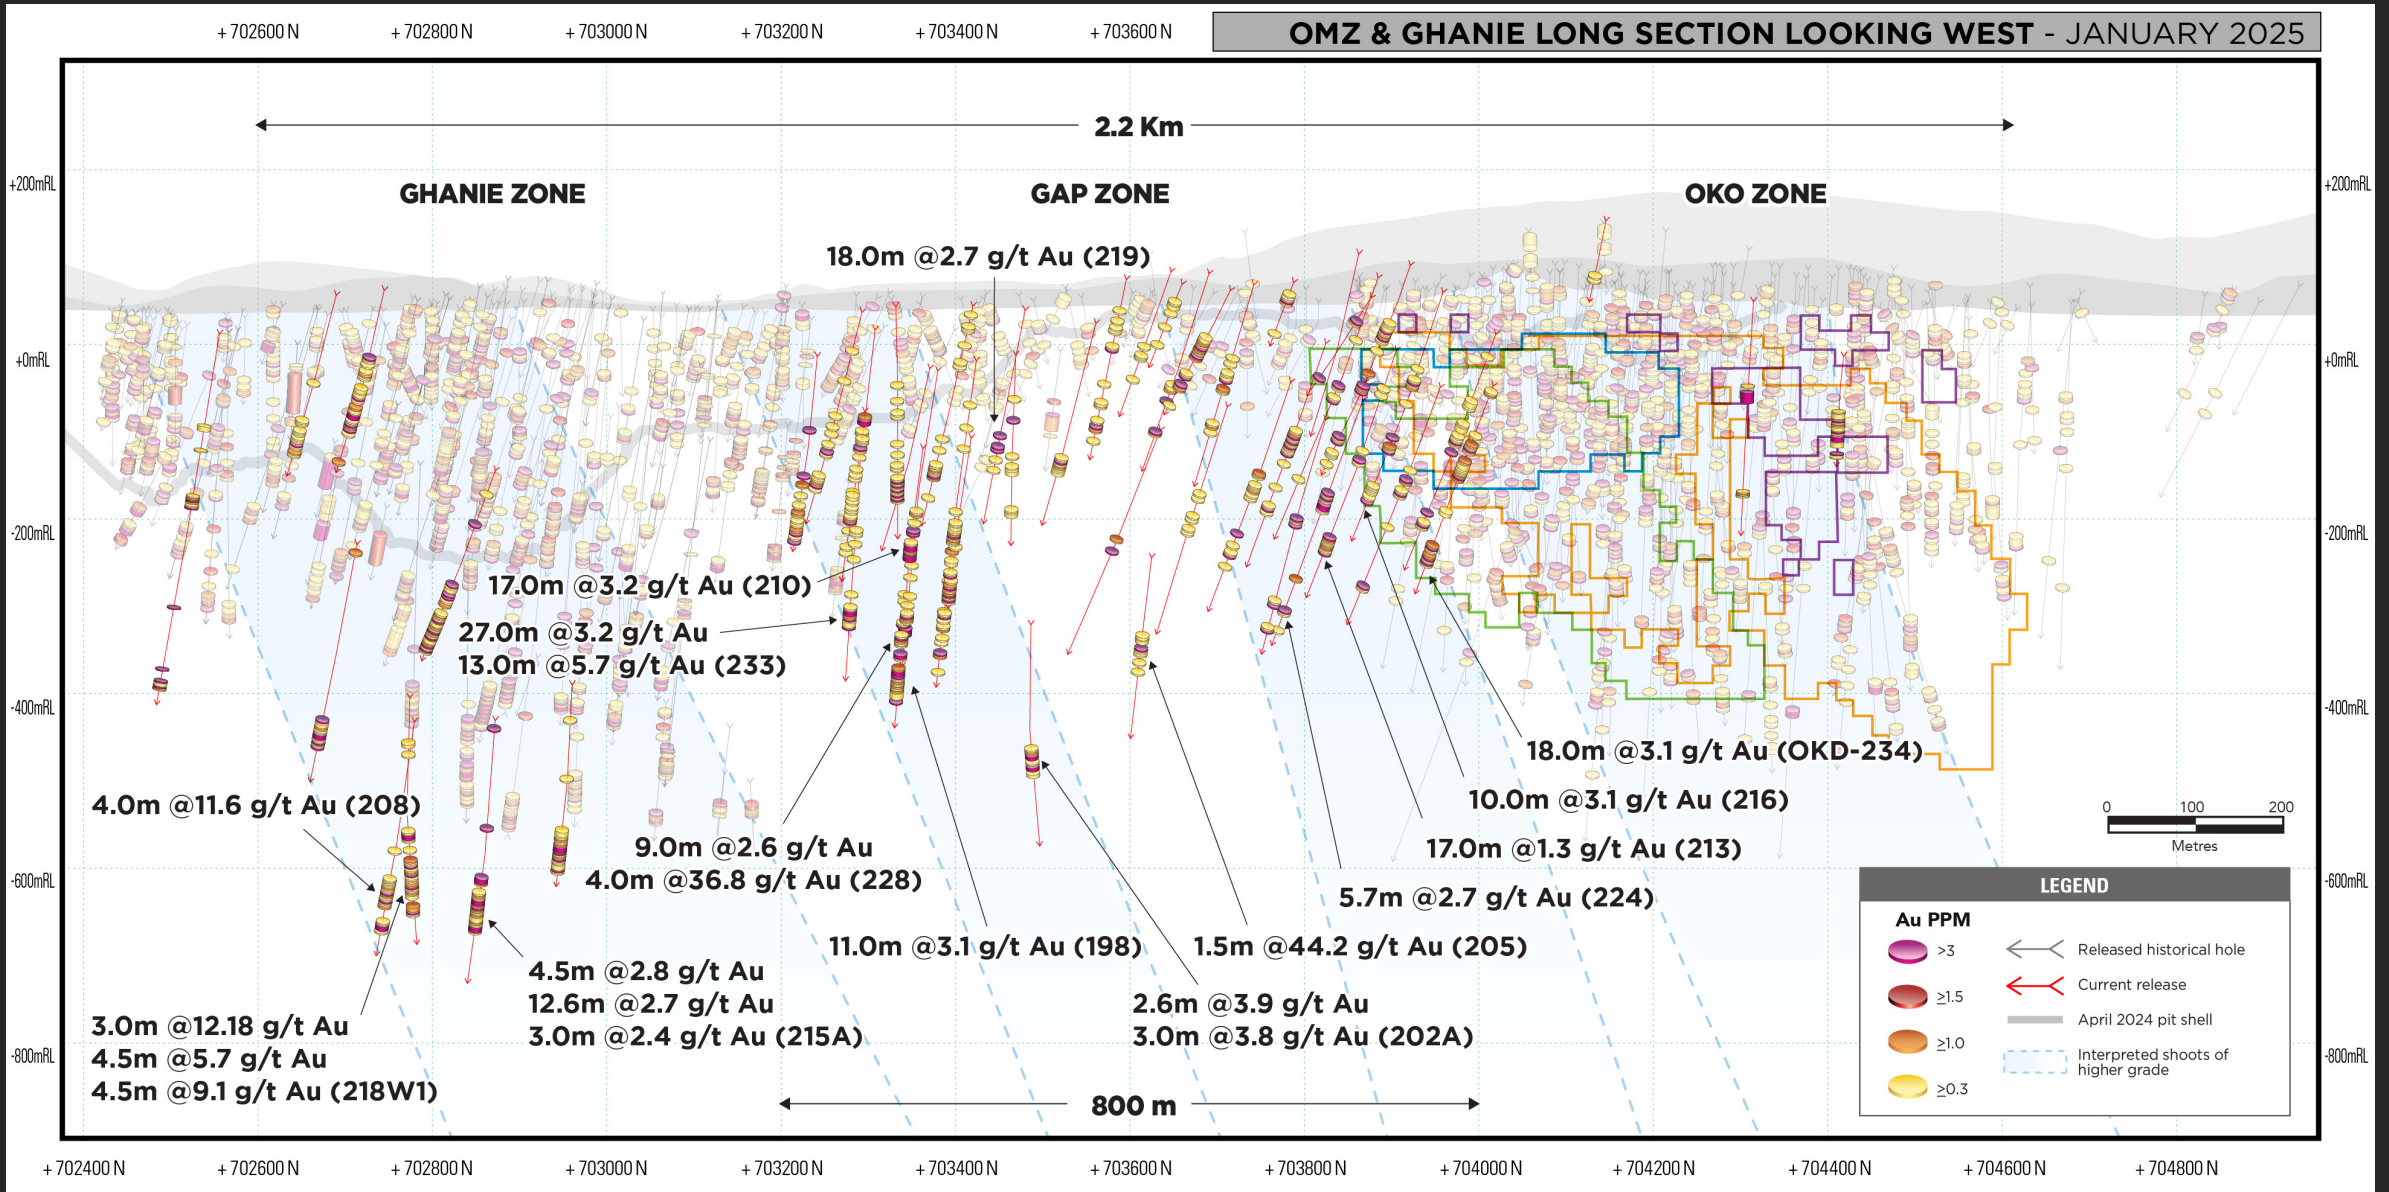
+702600 N +702800 N +703000 N +703200 N +703400 N +703600 N

OMZ & GHANIE LONG SECTION LOOKING WEST - JANUARY 2025

2.2 Km

+200mRL
+0mRL
-200mRL
-400mRL
-600mRL
-800mRL

GHANIE ZONE
GAP ZONE
OKO ZONE

18.0m @2.7 g/t Au (219)

17.0m @3.2 g/t Au (210)

27.0m @3.2 g/t Au
13.0m @5.7 g/t Au (233)

18.0m @3.1 g/t Au (OKD-234)

10.0m @3.1 g/t Au (216)

17.0m @1.3 g/t Au (213)

5.7m @2.7 g/t Au (224)

4.0m @11.6 g/t Au (208)

9.0m @2.6 g/t Au
4.0m @36.8 g/t Au (228)

11.0m @3.1 g/t Au (198)

1.5m @44.2 g/t Au (205)

4.5m @2.8 g/t Au
12.6m @2.7 g/t Au
3.0m @2.4 g/t Au (215A)

2.6m @3.9 g/t Au
3.0m @3.8 g/t Au (202A)

3.0m @12.18 g/t Au
4.5m @5.7 g/t Au
4.5m @9.1 g/t Au (218W1)

800 m

0 100 200
Metres

LEGEND
Au PPM
>3
≥1.5
≥1.0
≥0.3
Released historical hole
Current release
April 2024 pit shell
Interpreted shoots of higher grade

+702400 N +702600 N +702800 N +703000 N +703200 N +703400 N +703600 N +703800 N +704000 N +704200 N +704400 N +704600 N +704800 N